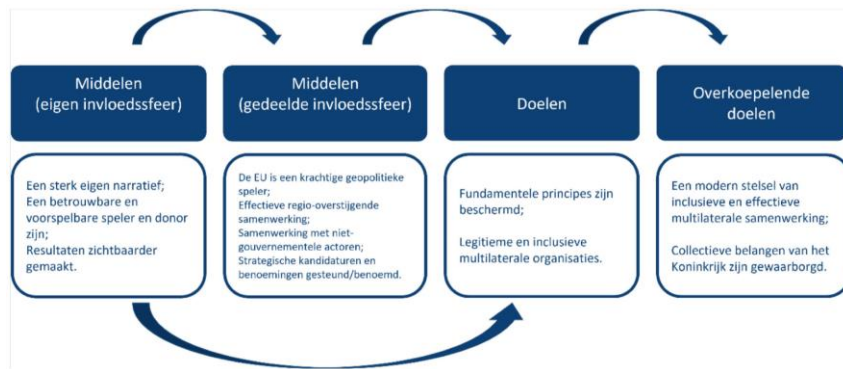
Middelen
(eigen invloedssfeer)

Een sterk eigen narratief;
Een betrouwbare en voorspelbare speler en donor zijn;
Resultaten zichtbaarder gemaakt.

Middelen
(gedeelde invloedssfeer)

De EU is een krachtige geopolitieke speler;
Effectieve regio-overstijgende samenwerking;
Samenwerking met niet-gouvernementele actoren;
Strategische kandidaturen en benoemingen gesteund/benoemd.

Doelen

Fundamentele principes zijn beschermd;

Legitieme en inclusieve multilaterale organisaties.

Overkoepelende doelen

Een modern stelsel van inclusieve en effectieve multilaterale samenwerking;

Collectieve belangen van het Koninkrijk zijn gewaarborgd.